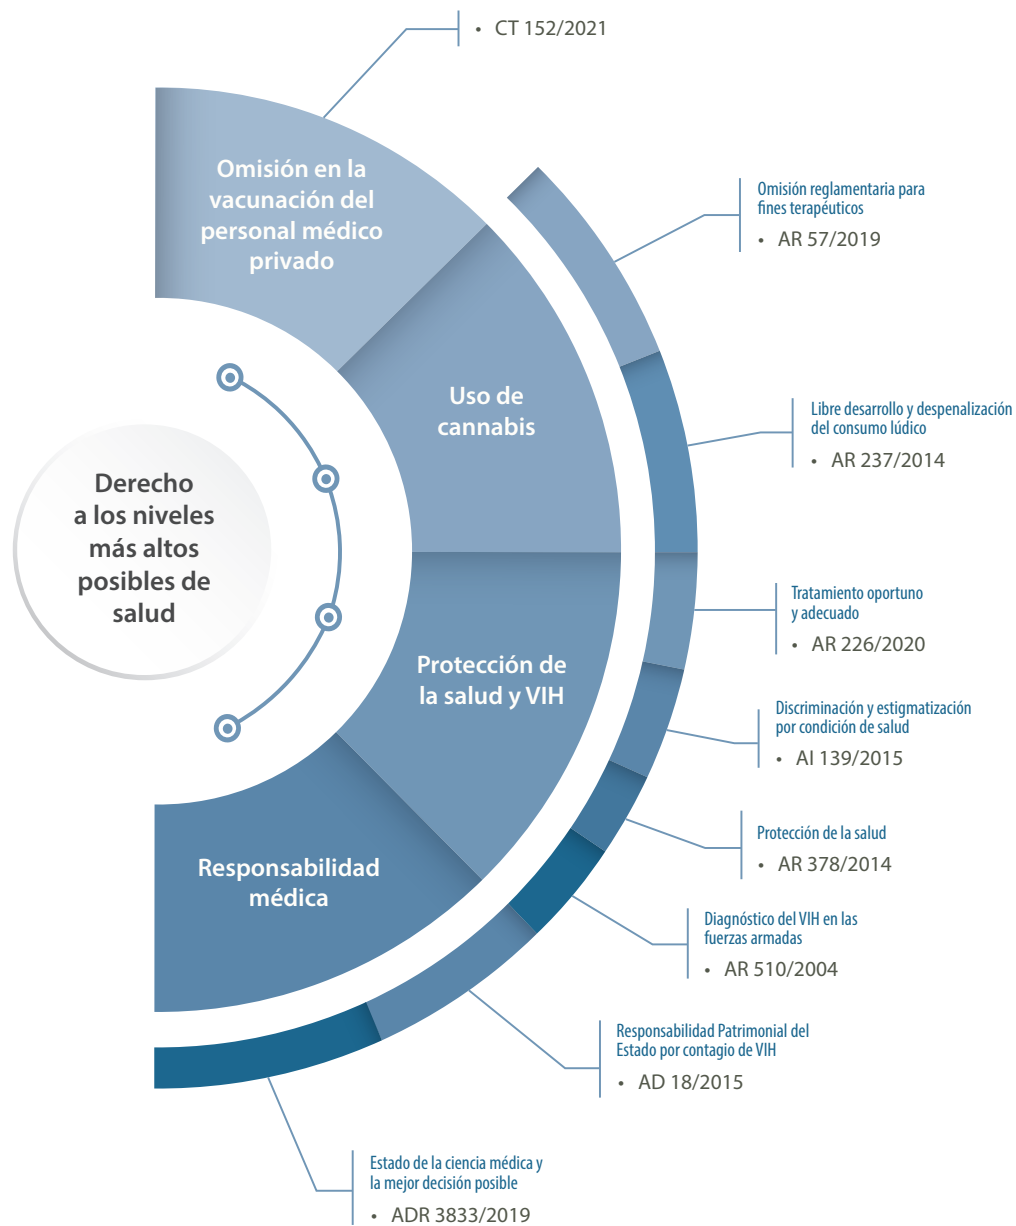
• CT 152/2021

Omisión en la vacunación del personal médico privado

Omisión reglamentaria para fines terapéuticos
• AR 57/2019

Uso de cannabis

Libre desarrollo y despenalización del consumo lúdico
• AR 237/2014

Derecho a los niveles más altos posibles de salud

Tratamiento oportuno y adecuado
• AR 226/2020

Protección de la salud y VIH

Discriminación y estigmatización por condición de salud
• AI 139/2015

Protección de la salud
• AR 378/2014

Responsabilidad médica

Diagnóstico del VIH en las fuerzas armadas
• AR 510/2004

Responsabilidad Patrimonial del Estado por contagio de VIH
• AD 18/2015

Estado de la ciencia médica y la mejor decisión posible
• ADR 3833/2019